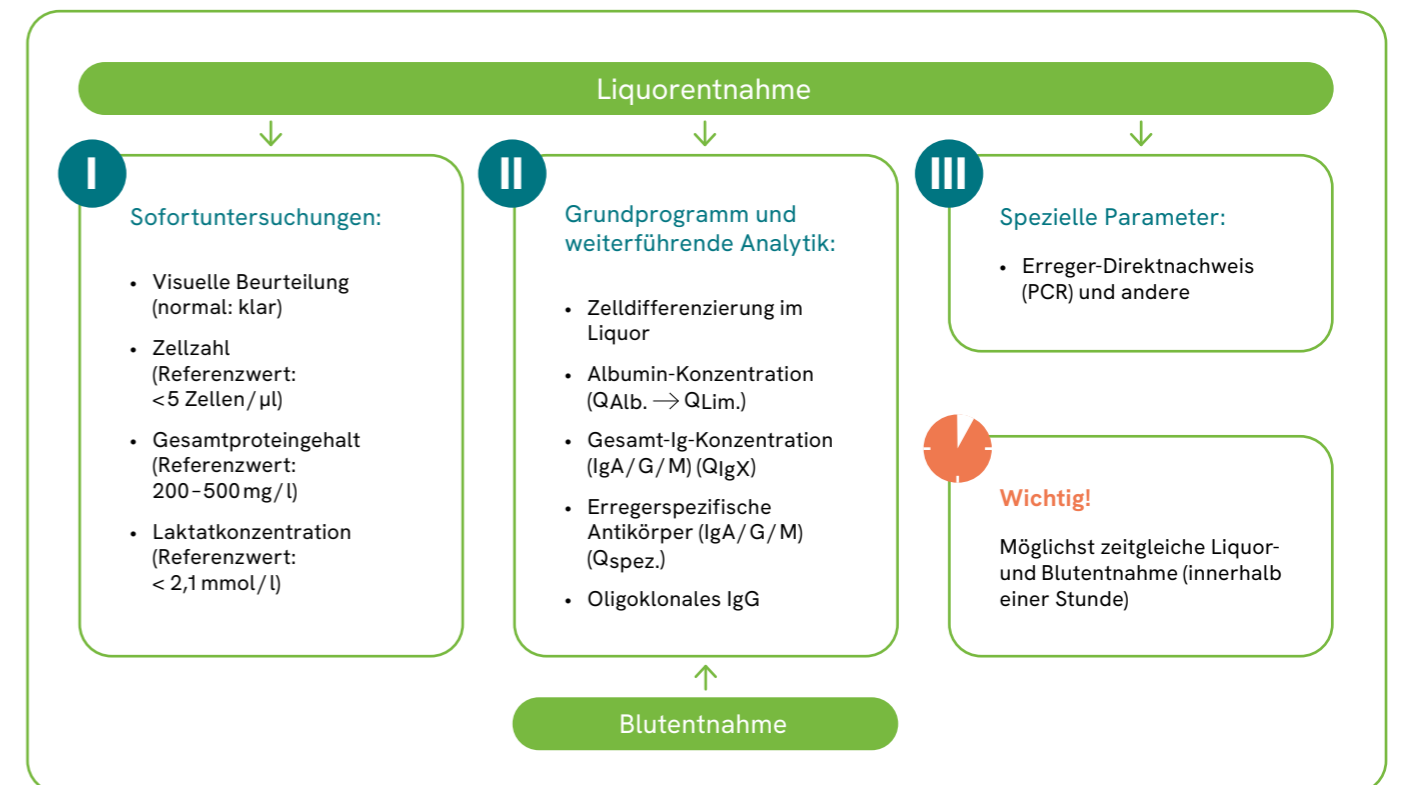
Liquorentnahme

I

Sofortuntersuchungen:

- Visuelle Beurteilung (normal: klar)
- Zellzahl (Referenzwert: <5 Zellen/µl)
- Gesamtproteingehalt (Referenzwert: 200–500 mg/l)
- Laktatkonzentration (Referenzwert: < 2,1 mmol/l)

II

Grundprogramm und weiterführende Analytik:

- Zelldifferenzierung im Liquor
- Albumin-Konzentration ($Q_{Alb.} \rightarrow Q_{Lim.}$)
- Gesamt-Ig-Konzentration (IgA/G/M) ($Q_{IgX}$)
- Erregerspezifische Antikörper (IgA/G/M) ($Q_{spez.}$)
- Oligoklonales IgG

III

Spezielle Parameter:

- Erreger-Direktnachweis (PCR) und andere

Wichtig!

Möglichst zeitgleiche Liquor- und Blutentnahme (innerhalb einer Stunde)

Blutentnahme